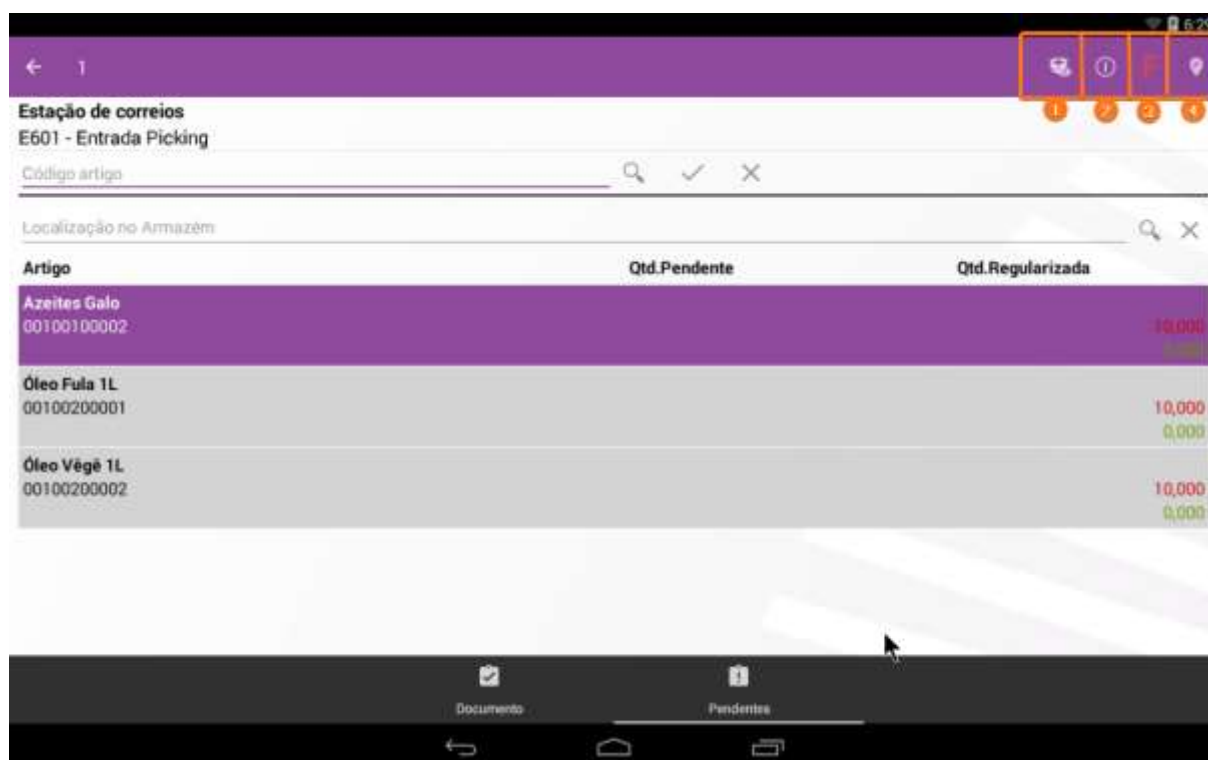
6:2

← 1

1 2 3 4

Estação de correios
E601 - Entrada Picking

Código artigo

Localização no Armazém

| Artigo | Qtd.Pendente | Qtd.Regularizada |
|---|---|---|
| Azeites Galo 00100100002 | | 10,000 0,000 |
| Óleo Fula 1L 00100200001 | | 10,000 0,000 |
| Óleo Vêgê 1L 00100200002 | | 10,000 0,000 |

Documento

Pendentes